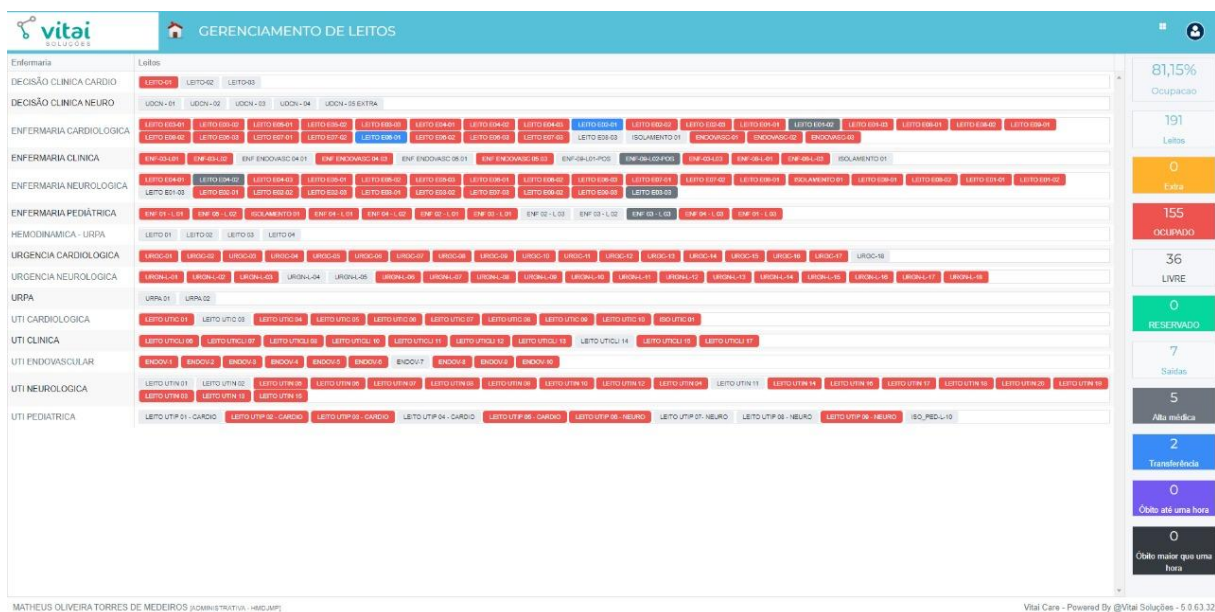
vitai SOLUÇÕES

GERENCIAMENTO DE LEITOS

Enfermaria | Leitos

DECISÃO CLINICA CARDIO — LEITO-01 LEITO-02 LEITO-03

DECISÃO CLINICA NEURO — UDCN - 01 UDCN - 02 UDCN - 03 UDCN - 04 UDCN - 05 EXTRA

ENFERMARIA CARDIOLOGICA — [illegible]

ENFERMARIA CLINICA — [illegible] ENF ENDOVASC 04 01 ENF ENDOVASC 04 03 ENF ENDOVASC 05 01 ENF ENDOVASC 05 02 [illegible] ISOLAMENTO 01

ENFERMARIA NEUROLOGICA — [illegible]

ENFERMARIA PEDIÁTRICA — ENF 01 - L 01 ENF 05 - L 02 ISOLAMENTO 01 ENF 04 - L 01 ENF 04 - L 02 ENF 02 - L 01 ENF 03 - L 01 ENF 02 - L 03 ENF 03 - L 02 ENF 03 - L 03 ENF 04 - L 03 ENF 01 - L 03

HEMODINAMICA - URPA — LEITO 01 LEITO 02 LEITO 03 LEITO 04

URGENCIA CARDIOLOGICA — UROC-01 UROC-02 UROC-03 UROC-04 UROC-05 UROC-06 UROC-07 UROC-08 UROC-09 UROC-10 UROC-11 UROC-12 UROC-13 UROC-14 UROC-15 UROC-16 UROC-17 UROC-18

URGENCIA NEUROLOGICA — URON-L-01 URON-L-02 URON-L-03 URON-L-04 URON-L-05 URON-L-06 URON-L-07 URON-L-08 URON-L-09 URON-L-10 URON-L-11 URON-L-12 URON-L-13 URON-L-14 URON-L-15 URON-L-16 URON-L-17 URON-L-18

URPA — URPA 01 URPA 02

UTI CARDIOLOGICA — LEITO UTIC 01 LEITO UTIC 03 LEITO UTIC 04 LEITO UTIC 05 LEITO UTIC 06 LEITO UTIC 07 LEITO UTIC 08 LEITO UTIC 09 LEITO UTIC 10 ISO UTIC 01

UTI CLINICA — LEITO UTICLI 06 LEITO UTICLI 07 LEITO UTICLI 08 LEITO UTICLI 10 LEITO UTICLI 11 LEITO UTICLI 12 LEITO UTICLI 13 LEITO UTICLI 14 LEITO UTICLI 15 LEITO UTICLI 17

UTI ENDOVASCULAR — ENDOV 1 ENDOV 2 ENDOV 3 ENDOV 4 ENDOV 5 ENDOV 6 ENDOV 7 ENDOV 8 ENDOV 9 ENDOV 10

UTI NEUROLOGICA — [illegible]

UTI PEDIATRICA — LEITO UTIP 01 - CARDIO LEITO UTIP 02 - CARDIO LEITO UTIP 03 - CARDIO LEITO UTIP 04 - CARDIO LEITO UTIP 05 - CARDIO LEITO UTIP 06 - NEURO LEITO UTIP 07 - NEURO LEITO UTIP 08 - NEURO LEITO UTIP 09 - NEURO ISO_PED-L-10

81,15%
Ocupacao

191
Leitos

0
Extra

155
OCUPADO

36
LIVRE

0
RESERVADO

7
Saídas

5
Alta médica

2
Transferência

0
Óbito até uma hora

0
Óbito maior que uma hora

MATHEUS OLIVEIRA TORRES DE MEDEIROS [ADMINISTRATIVA - HMDJMP]

Vital Care - Powered By @Vitai Soluções - 5.0.63.32